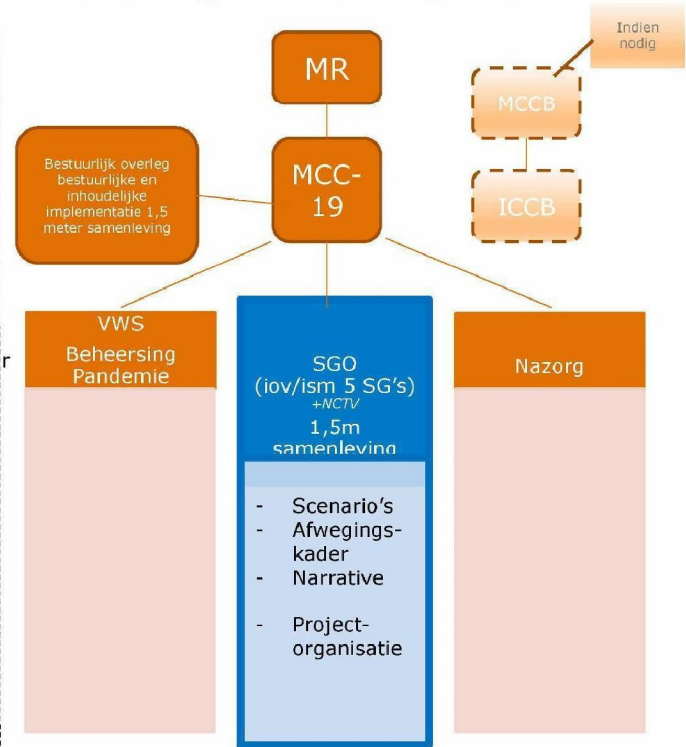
MR

Indien nodig

MCCB

ICCB

Bestuurlijk overleg bestuurlijke en inhoudelijke implementatie 1,5 meter samenleving

MCC-19

VWS Beheersing Pandemie

SGO (iov/ism 5 SG's) +NCTV 1,5m samenleving

Nazorg

- Scenario's
- Afwegingskader
- Narrative
- Projectorganisatie

r